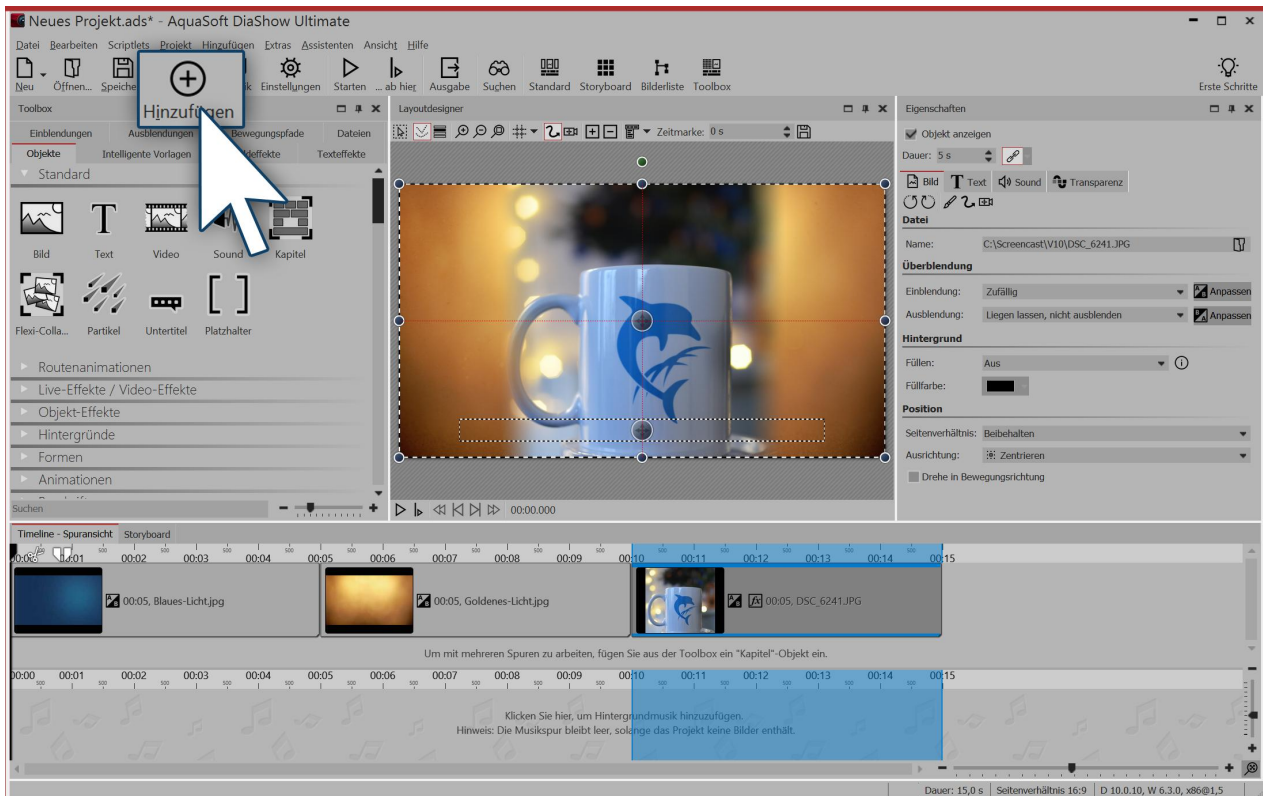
Neues Projekt.ads* - AquaSoft DiaShow Ultimate

Datei Bearbeiten Scriptlets Projekt Hinzufügen Extras Assistenten Ansicht Hilfe

Neu Öffnen... Speiche Hinzufügen k Einstellungen Starten ... ab hier Ausgabe Suchen Standard Storyboard Bilderliste Toolbox Erste Schritte

Toolbox

Einblendungen Ausblendungen Bewegungspfade Dateien

Objekte Intelligente Vorlagen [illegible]effekte Texteffekte

Standard

Bild Text Video Sound Kapitel

Flexi-Colla... Partikel Untertitel Platzhalter

Routenanimationen

Live-Effekte / Video-Effekte

Objekt-Effekte

Hintergründe

Formen

Animationen

Suchen

Layoutdesigner

Zeitmarke: 0 s

00:00.000

Eigenschaften

Objekt anzeigen

Dauer: 5 s

Bild Text Sound Transparenz

Datei

Name: C:\Screencast\V10\DSC_6241.JPG

Überblendung

Einblendung: Zufällig Anpassen

Ausblendung: Liegen lassen, nicht ausblenden Anpassen

Hintergrund

Füllen: Aus

Füllfarbe:

Position

Seitenverhältnis: Beibehalten

Ausrichtung: Zentrieren

Drehe in Bewegungsrichtung

Timeline - Spuransicht Storyboard

00:00 00:01 00:02 00:03 00:04 00:05 00:06 00:07 00:08 00:09 00:10 00:11 00:12 00:13 00:14 00:15

00:05, Blaues-Licht.jpg

00:05, Goldenes-Licht.jpg

00:05, DSC_6241.JPG

Um mit mehreren Spuren zu arbeiten, fügen Sie aus der Toolbox ein "Kapitel"-Objekt ein.

00:00 00:01 00:02 00:03 00:04 00:05 00:06 00:07 00:08 00:09 00:10 00:11 00:12 00:13 00:14 00:15

Klicken Sie hier, um Hintergrundmusik hinzuzufügen.
Hinweis: Die Musikspur bleibt leer, solange das Projekt keine Bilder enthält.

Dauer: 15,0 s | Seitenverhältnis 16:9 | D 10.0.10, W 6.3.0, x86@1,5